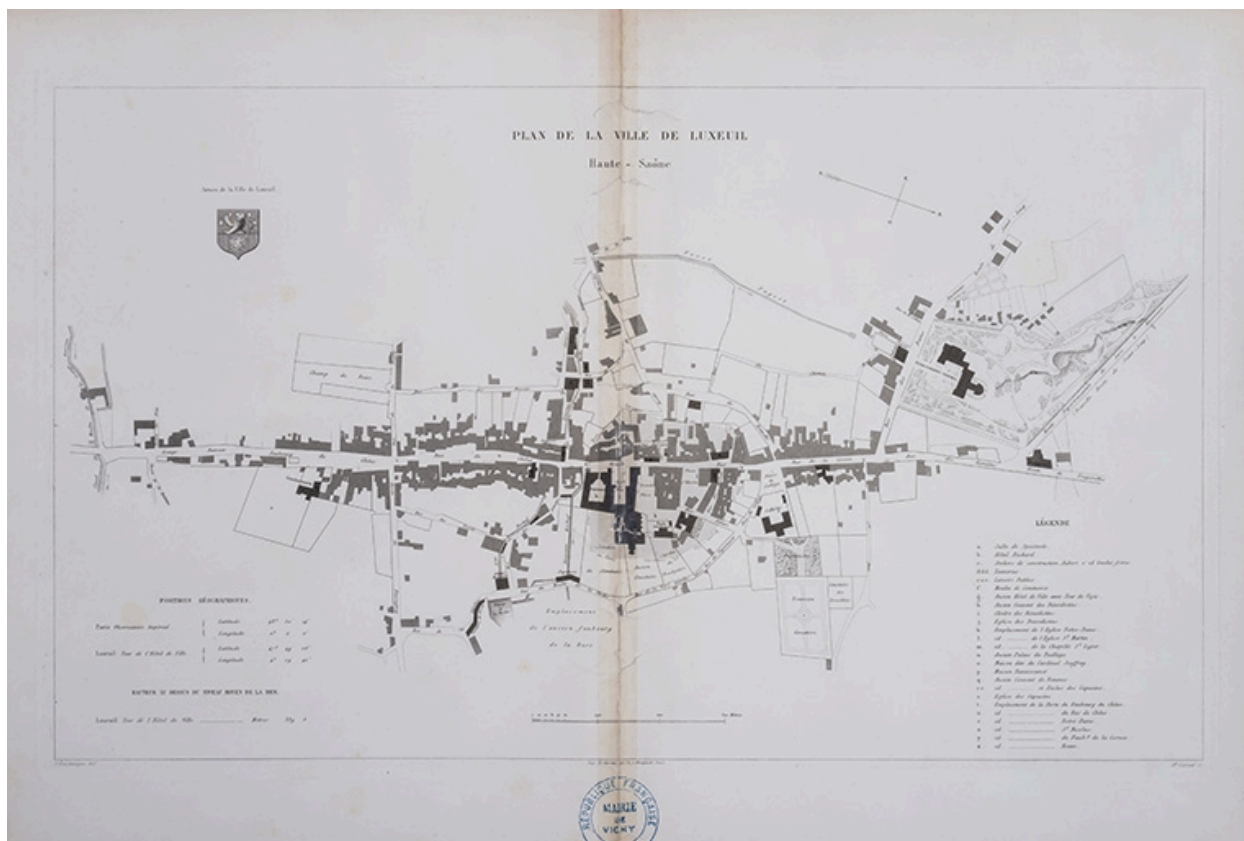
PLAN DE LA VILLE DE LUXEUIL

Haute - Saône

Armes de la Ville de Luxeuil

Champ de Foire

Faubourg

Emplacement de l'ancien faubourg de la Baye

POSITIONS GÉOGRAPHIQUES.

Paris Observatoire Impérial | Latitude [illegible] | Longitude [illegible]

Luxeuil Tour de l'Hôtel de Ville | Latitude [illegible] | Longitude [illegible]

HAUTEUR AU DESSUS DU NIVEAU MOYEN DE LA MER.

Luxeuil Tour de l'Hôtel de Ville .......... Mètres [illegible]

LÉGENDE

a. Salle de Spectacle
b. Hôtel Richard
c. Ateliers de construction, habitat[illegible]
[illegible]
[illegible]
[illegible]
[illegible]
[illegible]
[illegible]
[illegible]
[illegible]
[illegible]
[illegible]
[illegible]
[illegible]
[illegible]
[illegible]
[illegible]
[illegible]
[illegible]
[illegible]
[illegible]
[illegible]
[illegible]

RÉPUBLIQUE FRANÇAISE
MAIRIE DE VICHY